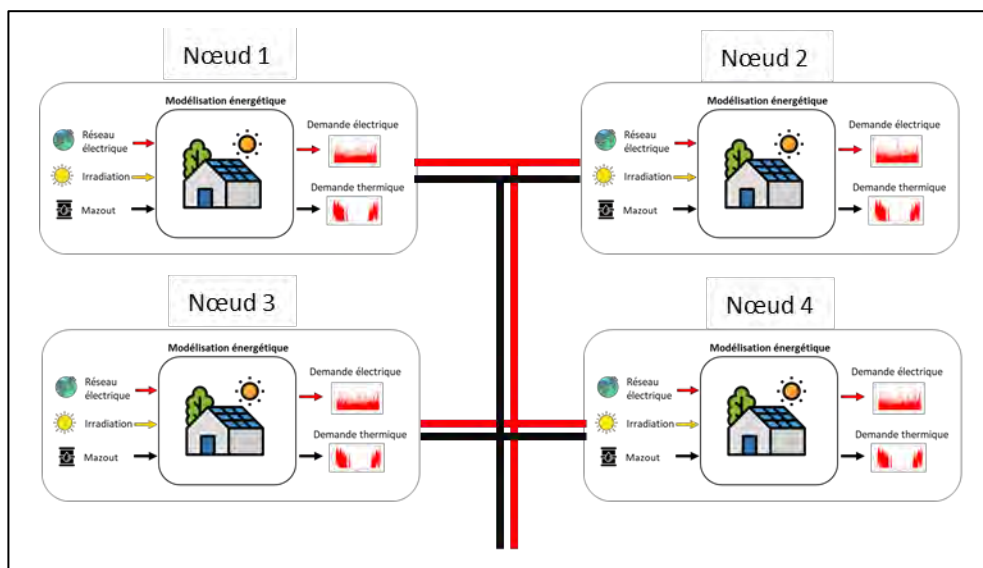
Nœud 1

Modélisation énergétique

Réseau électrique

Irradiation

Mazout

Demande électrique

Demande thermique

Nœud 2

Modélisation énergétique

Réseau électrique

Irradiation

Mazout

Demande électrique

Demande thermique

Nœud 3

Modélisation énergétique

Réseau électrique

Irradiation

Mazout

Demande électrique

Demande thermique

Nœud 4

Modélisation énergétique

Réseau électrique

Irradiation

Mazout

Demande électrique

Demande thermique